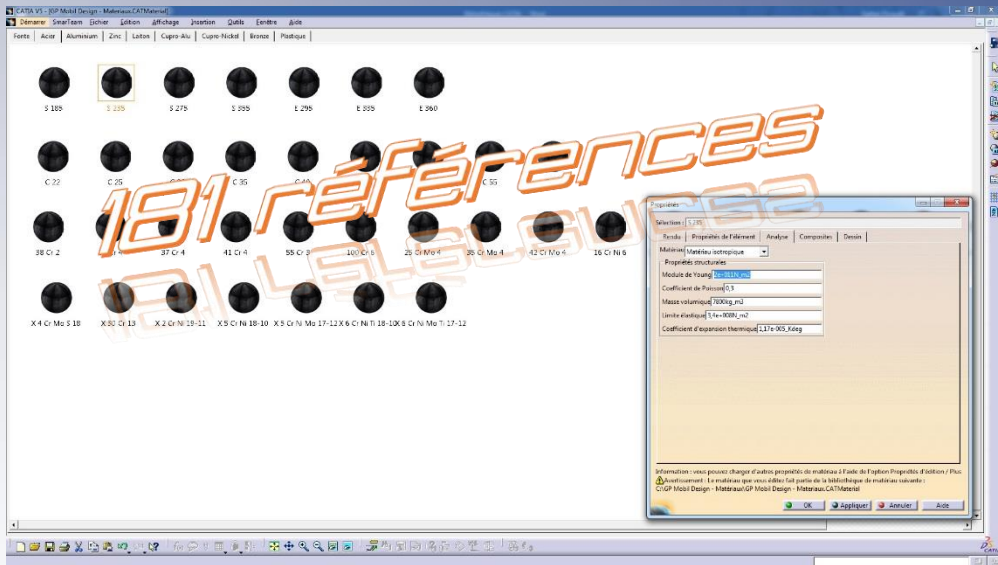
CATIA V5 - [GP Mobil Design - Materiaux.CATMaterial]

Démarrer SmarTeam Fichier Edition Affichage Insertion Outils Fenêtre Aide

Fonte Acier Aluminium Zinc Laiton Cupro-Alu Cupro-Nickel Bronze Plastique

S 185 S 235 S 275 S 355 E 295 E 335 E 360

C 22 C 25 C 30 C 35 C 40 C 55

38 Cr 2 37 Cr 4 41 Cr 4 55 Cr 3 100 Cr 6 25 Cr Mo 4 35 Cr Mo 4 42 Cr Mo 4 16 Cr Ni 6

X 4 Cr Mo S 18 X 30 Cr 13 X 2 Cr Ni 19-11 X 5 Cr Ni 18-10 X 5 Cr Ni Mo 17-12 X 6 Cr Ni Ti 18-10 X 6 Cr Ni Mo Ti 17-12

181 références

Propriétés

Sélection : S 235

Rendu Propriétés de l'élément Analyse Composites Dessin

Matériau Matériau isotropique

Propriétés structurelles

Module de Young 2e+011N_m2

Coefficient de Poisson 0,3

Masse volumique 7860kg_m3

Limite élastique 2,4e+008N_m2

Coefficient d'expansion thermique 1,17e-005_Kdeg

Information : vous pouvez charger d'autres propriétés de matériau à l'aide de l'option Propriétés d'édition / Plus

Avertissement : Le matériau que vous éditez fait partie de la bibliothèque de matériau suivante :
C:\GP Mobil Design - Materiaux\GP Mobil Design - Materiaux.CATMaterial

OK Appliquer Annuler Aide